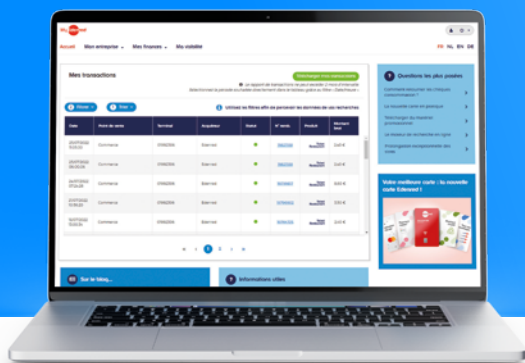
Accueil Mon entreprise Mes finances Ma visibilité

FR NL EN DE

Mes transactions

Télécharger mes transactions

Filtrer Trier

Utilisez les filtres afin de préciser les données de vos recherches

| Date | Point de vente | Terminal | Acquéreur | Statut | N° vente | Produit | Montant brut |
|---|---|---|---|---|---|---|---|
| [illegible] | Commerce | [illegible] | Edenred | | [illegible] | | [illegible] € |
| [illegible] | Commerce | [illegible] | Edenred | | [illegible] | | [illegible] € |
| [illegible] | Commerce | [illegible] | Edenred | | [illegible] | | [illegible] € |
| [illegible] | Commerce | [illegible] | Edenred | | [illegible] | | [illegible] € |
| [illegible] | Commerce | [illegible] | Edenred | | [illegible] | | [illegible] € |

« ‹ 1 2 › »

Questions les plus posées

Votre meilleure carte : la nouvelle carte Edenred !

Sur le blog...

Informations utiles